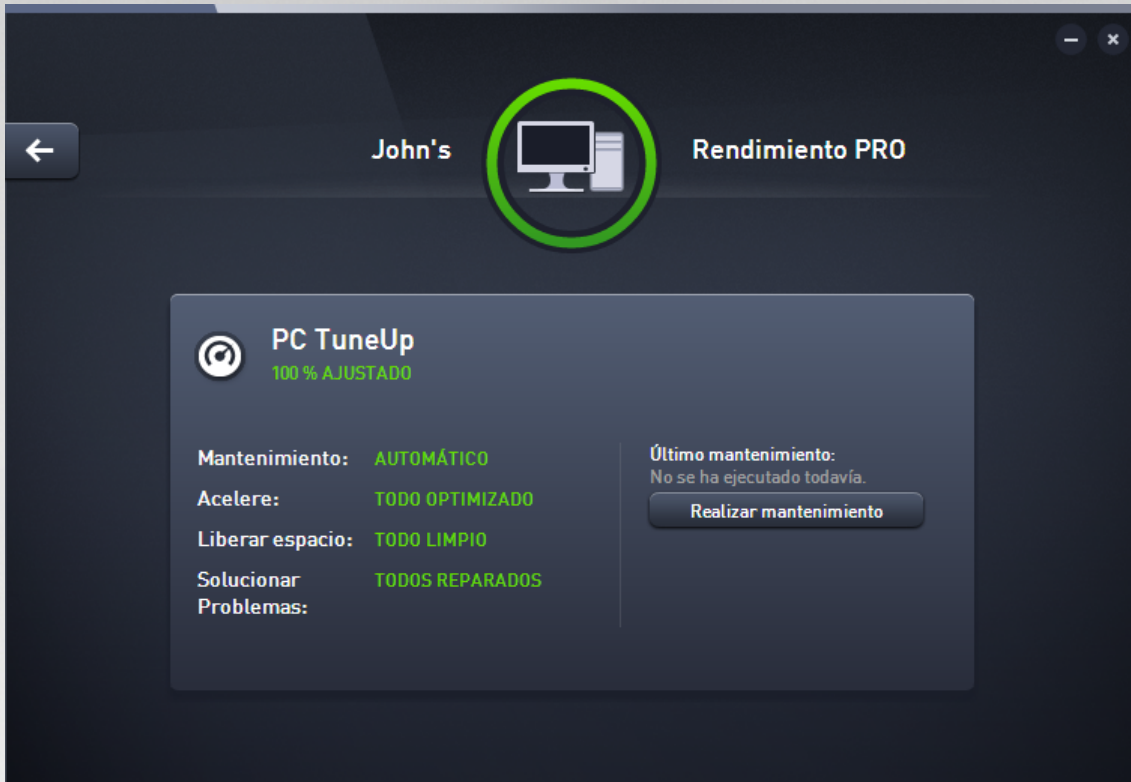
John's

Rendimiento PRO

PC TuneUp
100 % AJUSTADO

Mantenimiento: AUTOMÁTICO
Acelere: TODO OPTIMIZADO
Liberar espacio: TODO LIMPIO
Solucionar Problemas: TODOS REPARADOS

Último mantenimiento:
No se ha ejecutado todavía.
Realizar mantenimiento